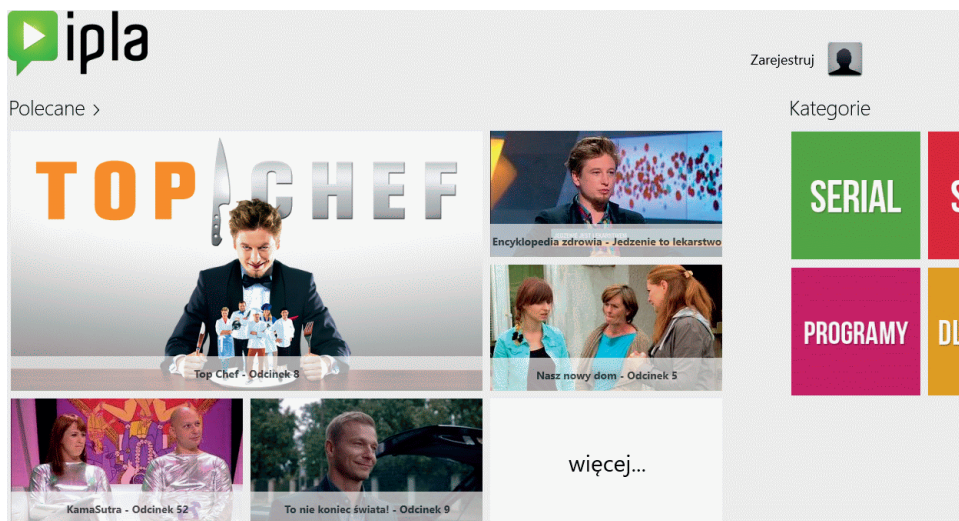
ipla

Zarejestruj

Polecane >

Kategorie

TOP CHEF

Top Chef - Odcinek 8

Encyklopedia zdrowia - Jedzenie to lekarstwo

Nasz nowy dom - Odcinek 5

KamaSutra - Odcinek 52

To nie koniec świata! - Odcinek 9

więcej...

SERIAL

PROGRAMY

DL